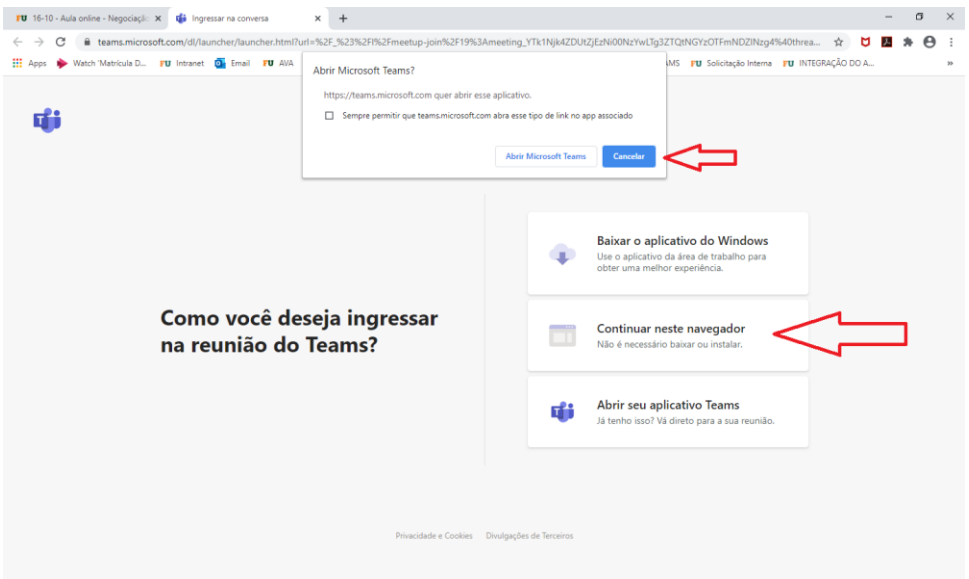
FU 16-10 - Aula online - Negociação ×
Ingressar na conversa ×
+

teams.microsoft.com/dl/launcher/launcher.html?url=%2F_%23%2Fl%2Fmeetup-join%2F19%3Ameeting_YTk1Njk4ZDUtZjEzNi00NzYwLTg3ZTQtNGYzOTFmNDZlNzg4%40threa...

Apps Watch 'Matrícula D... FU Intranet Email FU AVA AMS FU Solicitação Interna FU INTEGRAÇÃO DO A... »

Abrir Microsoft Teams?

https://teams.microsoft.com quer abrir esse aplicativo.

Sempre permitir que teams.microsoft.com abra esse tipo de link no app associado

Abrir Microsoft Teams Cancelar

Como você deseja ingressar na reunião do Teams?

Baixar o aplicativo do Windows
Use o aplicativo da área de trabalho para obter uma melhor experiência.

Continuar neste navegador
Não é necessário baixar ou instalar.

Abrir seu aplicativo Teams
Já tenho isso? Vá direto para a sua reunião.

Privacidade e Cookies Divulgações de Terceiros